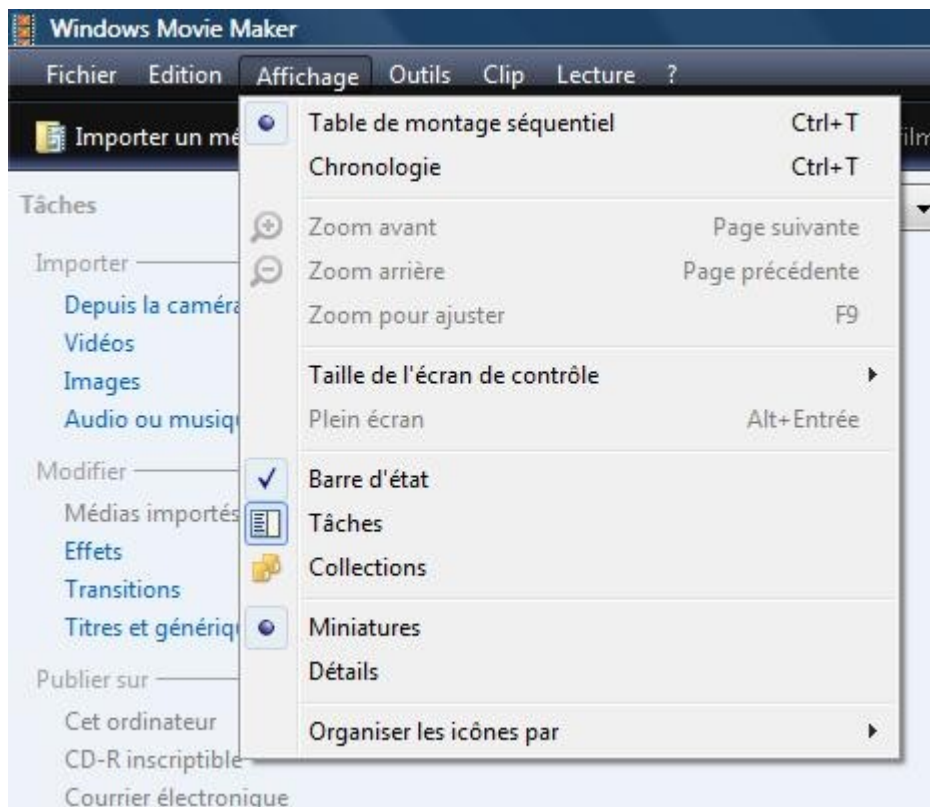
Windows Movie Maker

Fichier Edition Affichage Outils Clip Lecture ?

Importer un mé

film

Tâches

Importer

Depuis la camér

Vidéos

Images

Audio ou musiq

Modifier

Médias importés

Effets

Transitions

Titres et génériq

Publier sur

Cet ordinateur

CD-R inscriptible

Courrier électronique

Table de montage séquentiel Ctrl+T
Chronologie Ctrl+T

Zoom avant Page suivante
Zoom arrière Page précédente
Zoom pour ajuster F9

Taille de l'écran de contrôle
Plein écran Alt+Entrée

Barre d'état
Tâches
Collections

Miniatures
Détails

Organiser les icônes par